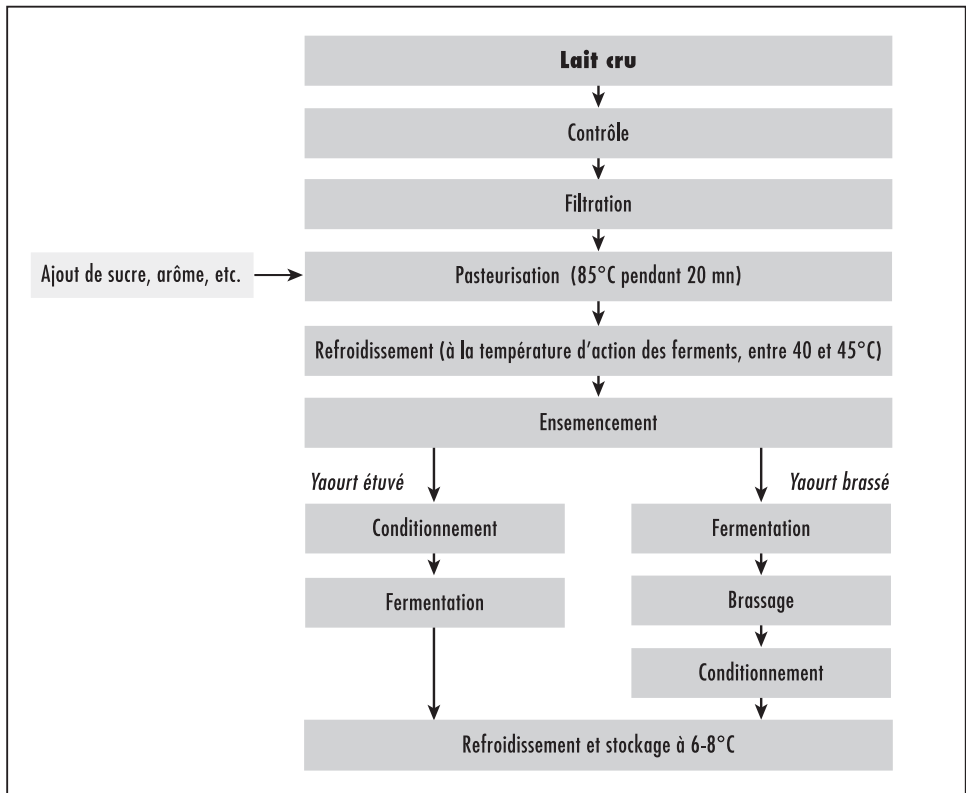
Lait cru

Contrôle

Filtration

Ajout de sucre, arôme, etc.

Pasteurisation (85°C pendant 20 mn)

Refroidissement (à la température d'action des ferments, entre 40 et 45°C)

Ensemencement

Yaourt étuvé

Conditionnement

Fermentation

Yaourt brassé

Fermentation

Brassage

Conditionnement

Refroidissement et stockage à 6-8°C